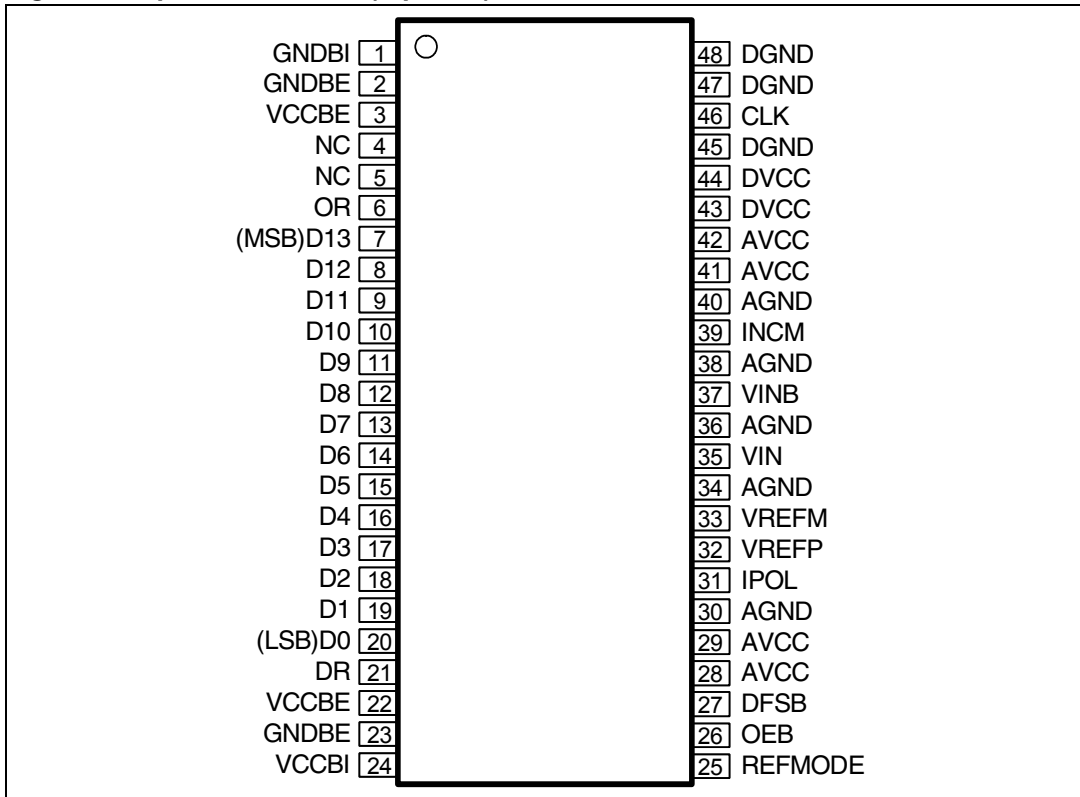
GNDBI 1
GNDBE 2
VCCBE 3
NC 4
NC 5
OR 6
(MSB)D13 7
D12 8
D11 9
D10 10
D9 11
D8 12
D7 13
D6 14
D5 15
D4 16
D3 17
D2 18
D1 19
(LSB)D0 20
DR 21
VCCBE 22
GNDBE 23
VCCBI 24

48 DGND
47 DGND
46 CLK
45 DGND
44 DVCC
43 DVCC
42 AVCC
41 AVCC
40 AGND
39 INCM
38 AGND
37 VINB
36 AGND
35 VIN
34 AGND
33 VREFM
32 VREFP
31 IPOL
30 AGND
29 AVCC
28 AVCC
27 DFSB
26 OEB
25 REFMODE